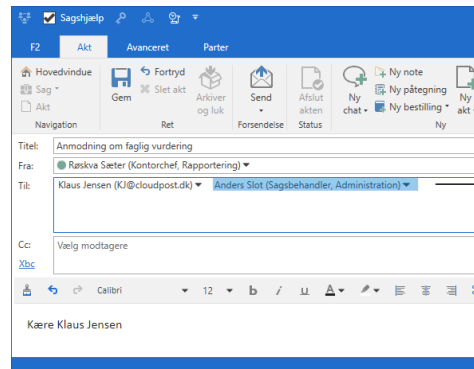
Sagshjælp

F2
Akt
Avanceret
Parter

Hovedvindue
Sag
Akt
Navigation

Gem
Fortryd
Slet akt
Arkiver og luk
Ret

Send
Forsendelse

Afslut akten
Status

Ny chat
Ny note
Ny påtegning
Ny bestilling
Ny akt
Ny

Titel: Anmodning om faglig vurdering
Fra: Røskva Sæter (Kontorchef, Rapportering)
Til: Klaus Jensen (KJ@cloudpost.dk) Anders Slot (Sagsbehandler, Administration)

Cc: Vælg modtagere
Xbc

Calibri 12 b i u A

Kære Klaus Jensen